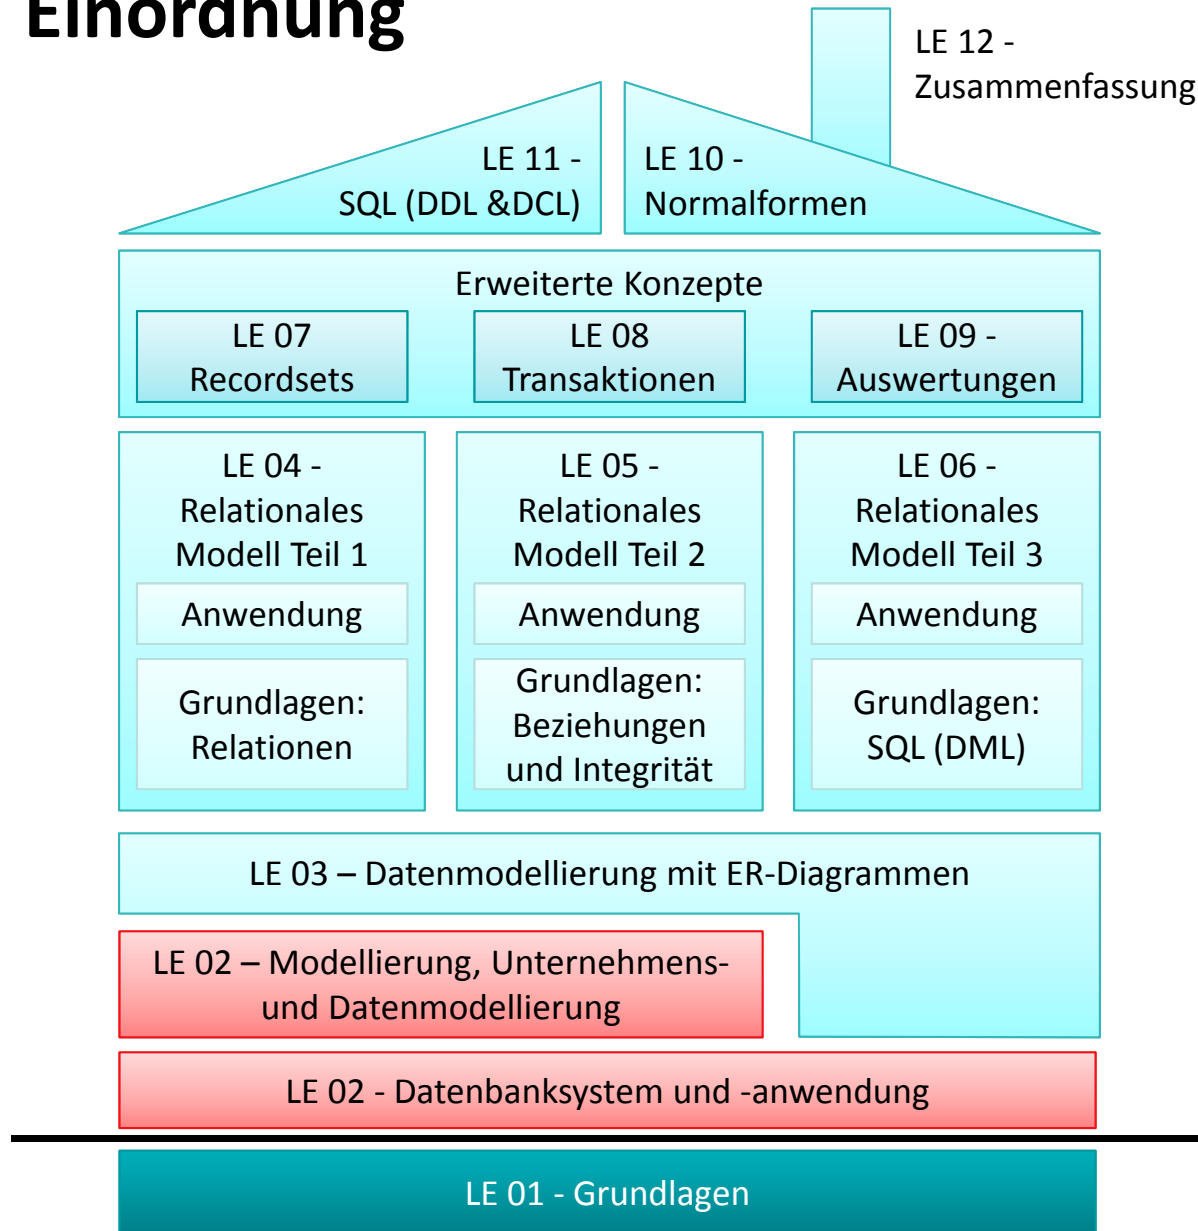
Einordnung

LE 12 - Zusammenfassung

LE 11 - SQL (DDL &DCL)

LE 10 - Normalformen

Erweiterte Konzepte

LE 07 Recordsets

LE 08 Transaktionen

LE 09 - Auswertungen

LE 04 - Relationales Modell Teil 1

Anwendung

Grundlagen: Relationen

LE 05 - Relationales Modell Teil 2

Anwendung

Grundlagen: Beziehungen und Integrität

LE 06 - Relationales Modell Teil 3

Anwendung

Grundlagen: SQL (DML)

LE 03 – Datenmodellierung mit ER-Diagrammen

LE 02 – Modellierung, Unternehmens- und Datenmodellierung

LE 02 - Datenbanksystem und -anwendung

LE 01 - Grundlagen